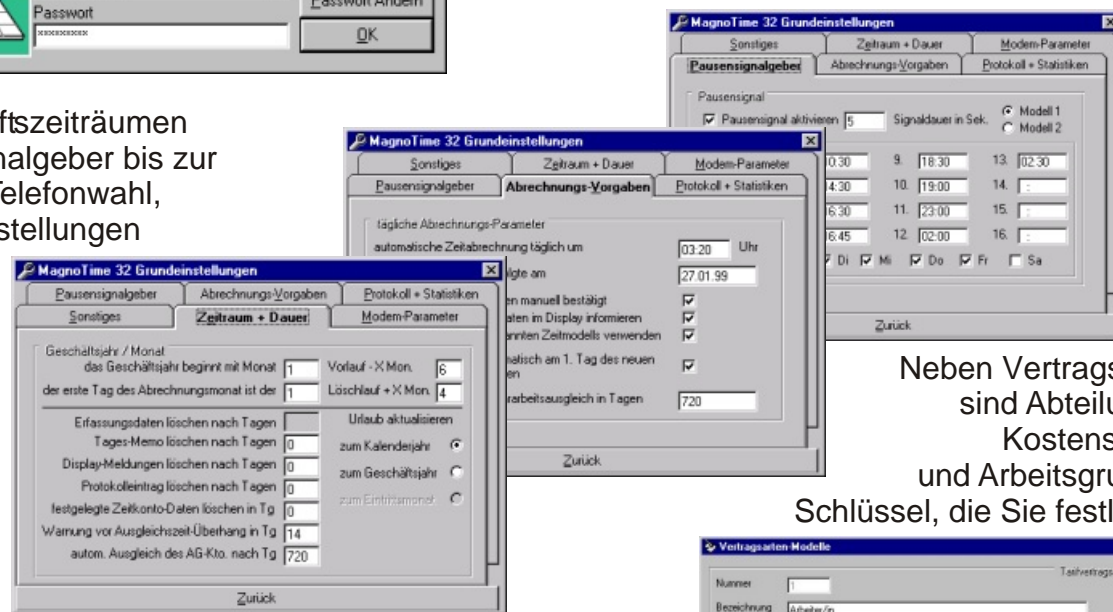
Passwort
xxxxxxxxx
Passwort Ändern
OK

ftszeiträumen
nalgeber bis zur
elefonwahl,
stellungen

MagnoTime 32 Grundeinstellungen
Sonstiges | Zeitraum + Dauer | Modem-Parameter
Pausensignalgeber | Abrechnungs-Vorgaben | Protokoll + Statistiken
Pausensignal
Pausensignal aktivieren 5 Signaldauer in Sek.
Modell 1
Modell 2
0:30 | 9. 18:30 | 13. 02:30
4:30 | 10. 19:00 | 14. :
6:30 | 11. 23:00 | 15. :
6:45 | 12. 02:00 | 16. :
Di Mi Do Fr Sa
Zurück

MagnoTime 32 Grundeinstellungen
Sonstiges | Zeitraum + Dauer | Modem-Parameter
Pausensignalgeber | Abrechnungs-Vorgaben | Protokoll + Statistiken
tägliche Abrechnungs-Parameter
automatische Zeitabrechnung täglich um 03:20 Uhr
lgte am 27.01.99
en manuell bestätigt
aten im Display informieren
nnten Zeitmodells verwenden
atisch am 1. Tag des neuen
en
arbeitsausgleich in Tagen 720
Zurück

MagnoTime 32 Grundeinstellungen
Pausensignalgeber | Abrechnungs-Vorgaben | Protokoll + Statistiken
Sonstiges | Zeitraum + Dauer | Modem-Parameter
Geschäftsjahr / Monat
das Geschäftsjahr beginnt mit Monat 1
Vorlauf - X Mon. 6
der erste Tag des Abrechnungsmonat ist der 1
Löschlauf + X Mon. 4
Erfassungsdaten löschen nach Tagen
Urlaub aktualisieren
Tages-Memo löschen nach Tagen 0
zum Kalenderjahr
Display-Meldungen löschen nach Tagen 0
zum Geschäftsjahr
Protokolleintrag löschen nach Tagen 0
zum Eintrittsmonat
festgelegte Zeitkonto-Daten löschen in Tg 0
Warnung vor Ausgleichszeit-Überhang in Tg 14
autom. Ausgleich des AG-Kto. nach Tg 720
Zurück

Neben Vertrags
sind Abteilu
Kostens
und Arbeitsgru
Schlüssel, die Sie festl

Vertragsarten-Modelle
Nummer 1
Tarifvertrags
Bezeichnung Arbeiter/in